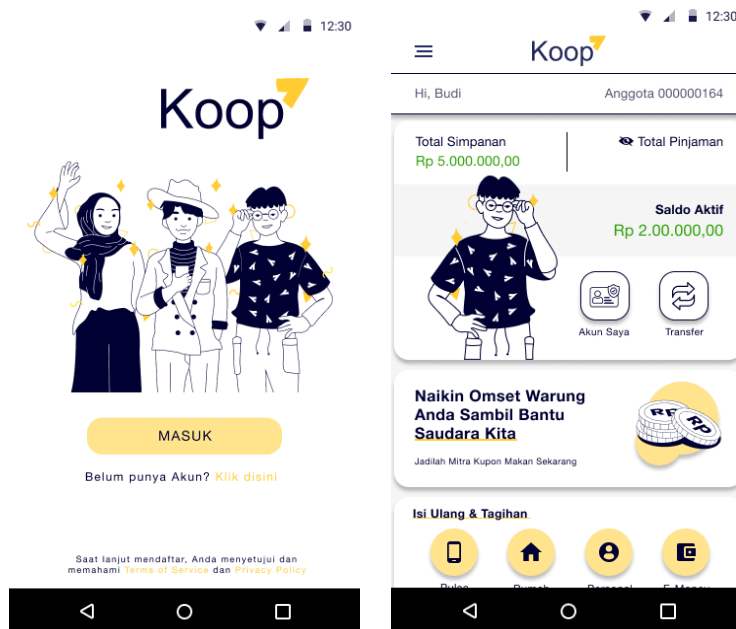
12:30

Koop

MASUK

Belum punya Akun? Klik disini

Saat lanjut mendaftar, Anda menyetujui dan memahami Terms of Service dan Privacy Policy

12:30

Koop

Hi, Budi

Anggota 000000164

Total Simpanan
Rp 5.000.000,00

Total Pinjaman

Saldo Aktif
Rp 2.000.000,00

Akun Saya

Transfer

Naikin Omset Warung Anda Sambil Bantu Saudara Kita

Jadilah Mitra Kupon Makan Sekarang

RP

RP

Isi Ulang & Tagihan

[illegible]

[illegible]

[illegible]

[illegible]